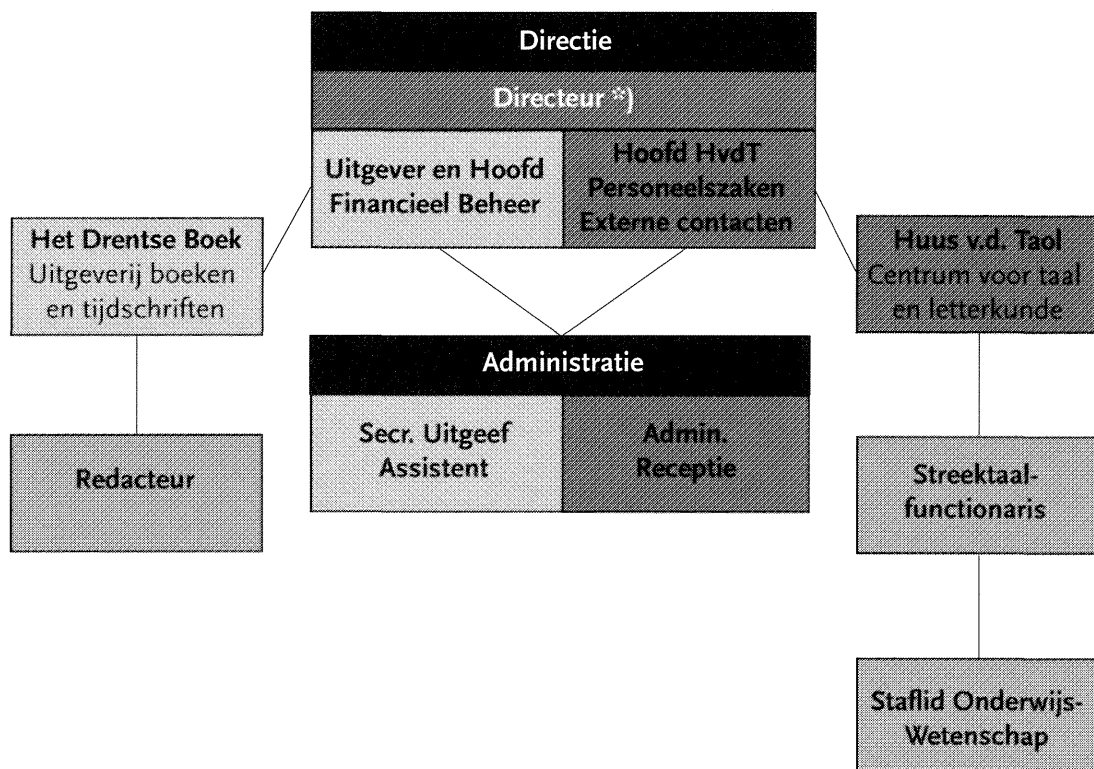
Directie

Directeur *)

Uitgever en Hoofd Financieel Beheer

Hoofd HvdT Personeelszaken Externe contacten

Het Drentse Boek Uitgeverij boeken en tijdschriften

Huus v.d. Taol Centrum voor taal en letterkunde

Administratie

Secr. Uitgeef Assistent

Admin. Receptie

Redacteur

Streektaal-functionaris

Staflid Onderwijs-Wetenschap